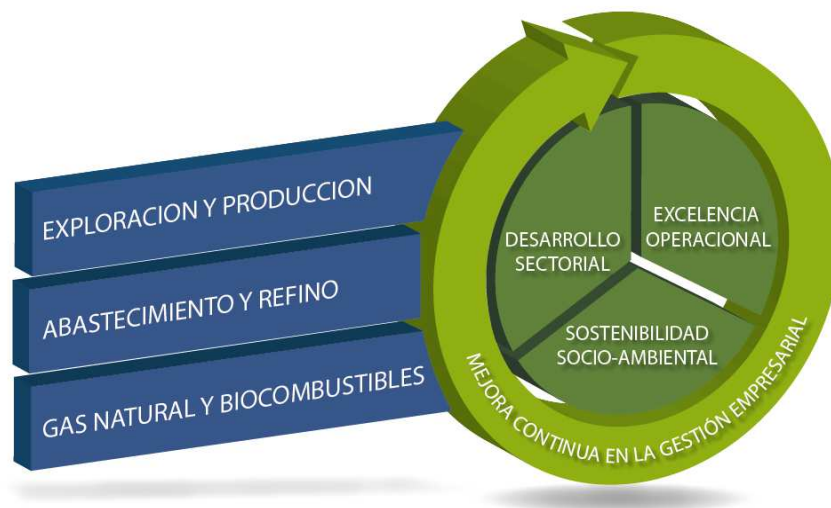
EXPLORACION Y PRODUCCION

ABASTECIMIENTO Y REFINO

GAS NATURAL Y BIOCOMBUSTIBLES

DESARROLLO SECTORIAL

EXCELENCIA OPERACIONAL

SOSTENIBILIDAD SOCIO-AMBIENTAL

MEJORA CONTINUA EN LA GESTIÓN EMPRESARIAL